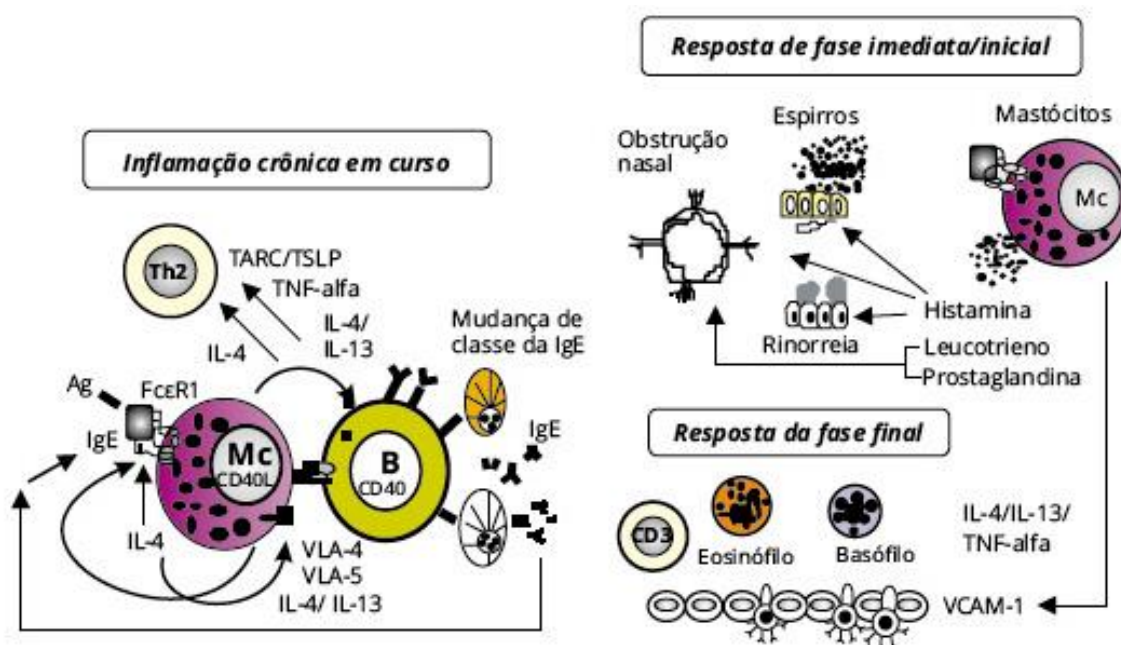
Resposta de fase imediata/inicial

Inflamação crônica em curso

Th2

TARC/TSLP

TNF-alfa

IL-4/ IL-13

IL-4

Mudança de classe da IgE

Ag

FcεR1

IgE

Mc CD40L

B CD40

IgE

IL-4

VLA-4 VLA-5 IL-4/ IL-13

Obstrução nasal

Espirros

Mastócitos

Mc

Histamina

Rinorreia

Leucotrieno

Prostaglandina

Resposta da fase final

CD3

Eosinófilo

Basófilo

IL-4/IL-13/ TNF-alfa

VCAM-1